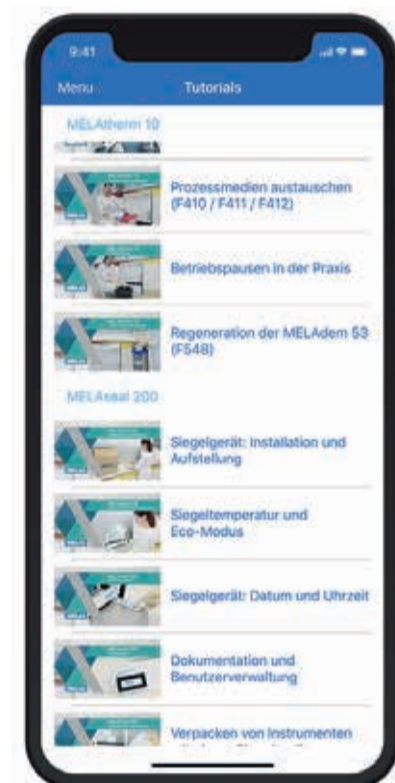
9:41

Menu Tutorials

MELAtherm 10

Prozessmedien austauschen (F410 / F411 / F412)

Betriebspausen in der Praxis

Regeneration der MELAdem 53 (F548)

MELAseal 200

Siegelgerät: Installation und Aufstellung

Siegeltemperatur und Eco-Modus

Siegelgerät: Datum und Uhrzeit

Dokumentation und Benutzerverwaltung

Verpacken von Instrumenten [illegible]